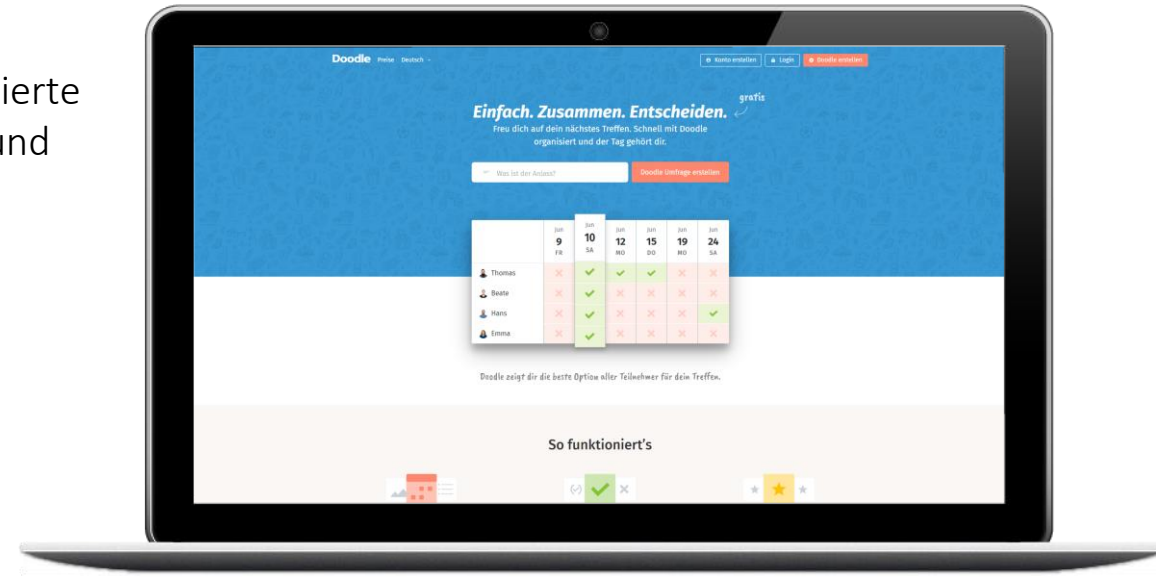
ierte
und

Doodle Preise Deutsch

Konto erstellen Login Doodle erstellen

Einfach. Zusammen. Entscheiden. gratis

Freu dich auf dein nächstes Treffen. Schnell mit Doodle organisiert und der Tag gehört dir.

Was ist der Anlass?

Doodle Umfrage erstellen

| | Jun 9 FR | Jun 10 SA | Jun 12 MO | Jun 15 DO | Jun 19 MO | Jun 24 SA |
|---|---|---|---|---|---|---|
| Thomas | × | ✓ | ✓ | ✓ | × | × |
| Beate | × | ✓ | × | × | × | × |
| Hans | × | ✓ | × | × | × | ✓ |
| Emma | × | ✓ | × | × | × | × |

Doodle zeigt dir die beste Option aller Teilnehmer für dein Treffen.

So funktioniert's